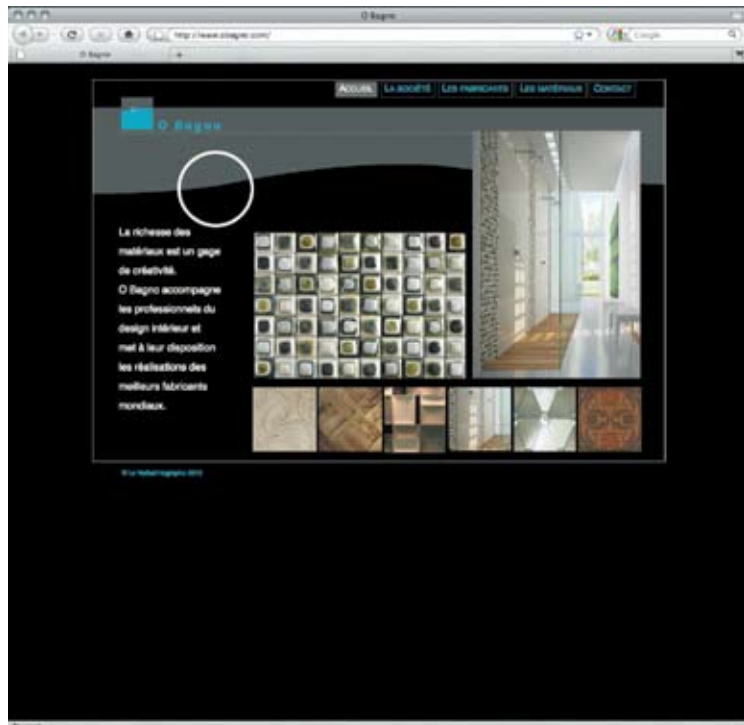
O Bagno

http://www.obagno.com/

Google

O Bagno

Accueil | La société | Les fabricants | Les matériaux | Contact

O Bagno

La richesse des matériaux est un gage de créativité.
O Bagno accompagne les professionnels du design intérieur et met à leur disposition les réalisations des meilleurs fabricants mondiaux.

© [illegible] 2010